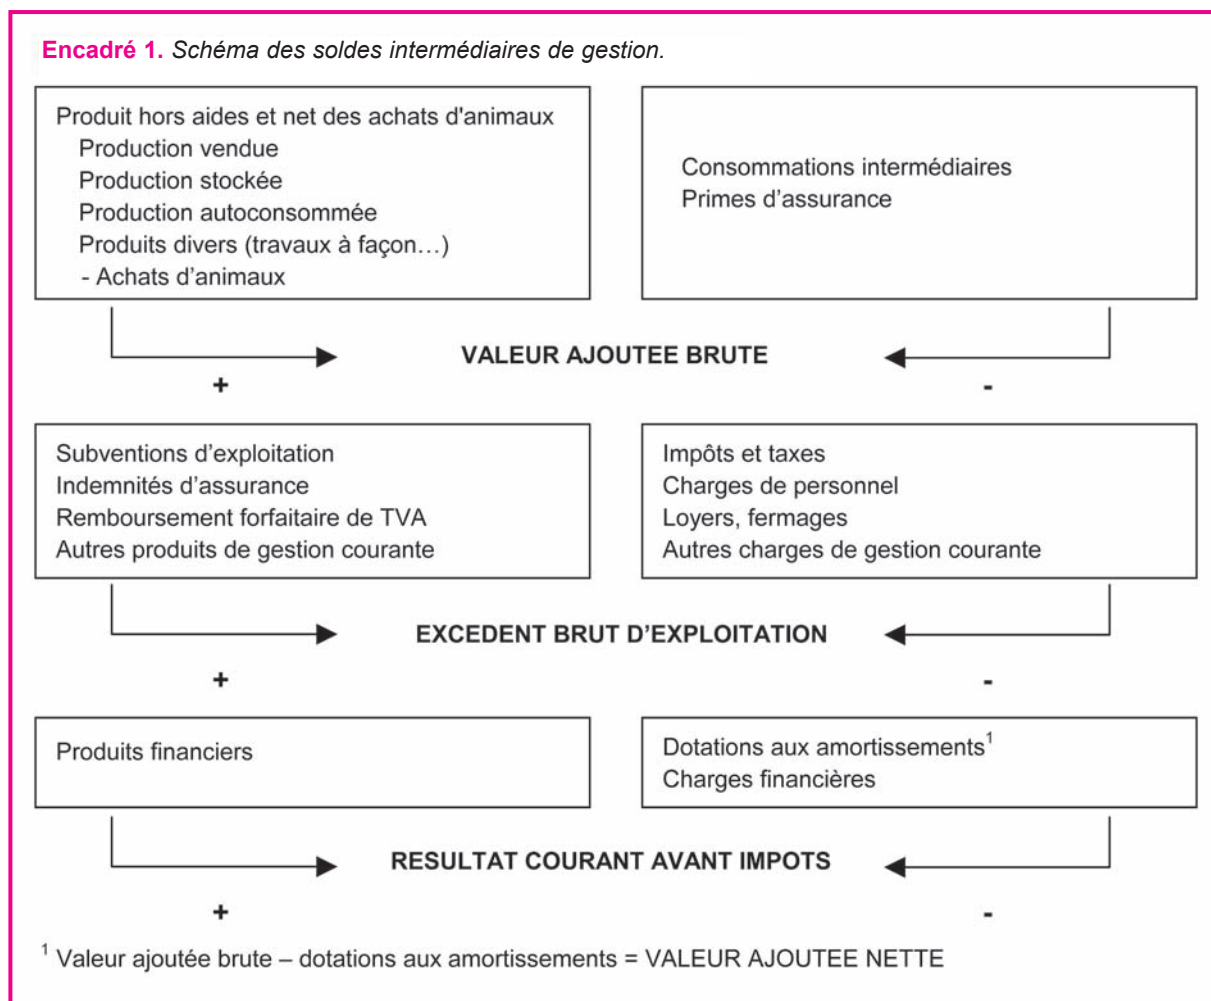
**Encadré 1.** *Schéma des soldes intermédiaires de gestion.*

Produit hors aides et net des achats d'animaux
Production vendue
Production stockée
Production autoconsommée
Produits divers (travaux à façon…)
- Achats d'animaux

Consommations intermédiaires
Primes d'assurance

VALEUR AJOUTEE BRUTE

+

-

Subventions d'exploitation
Indemnités d'assurance
Remboursement forfaitaire de TVA
Autres produits de gestion courante

Impôts et taxes
Charges de personnel
Loyers, fermages
Autres charges de gestion courante

EXCEDENT BRUT D'EXPLOITATION

+

-

Produits financiers

Dotations aux amortissements$^1$
Charges financières

RESULTAT COURANT AVANT IMPOTS

+

-

$^1$ Valeur ajoutée brute – dotations aux amortissements = VALEUR AJOUTEE NETTE